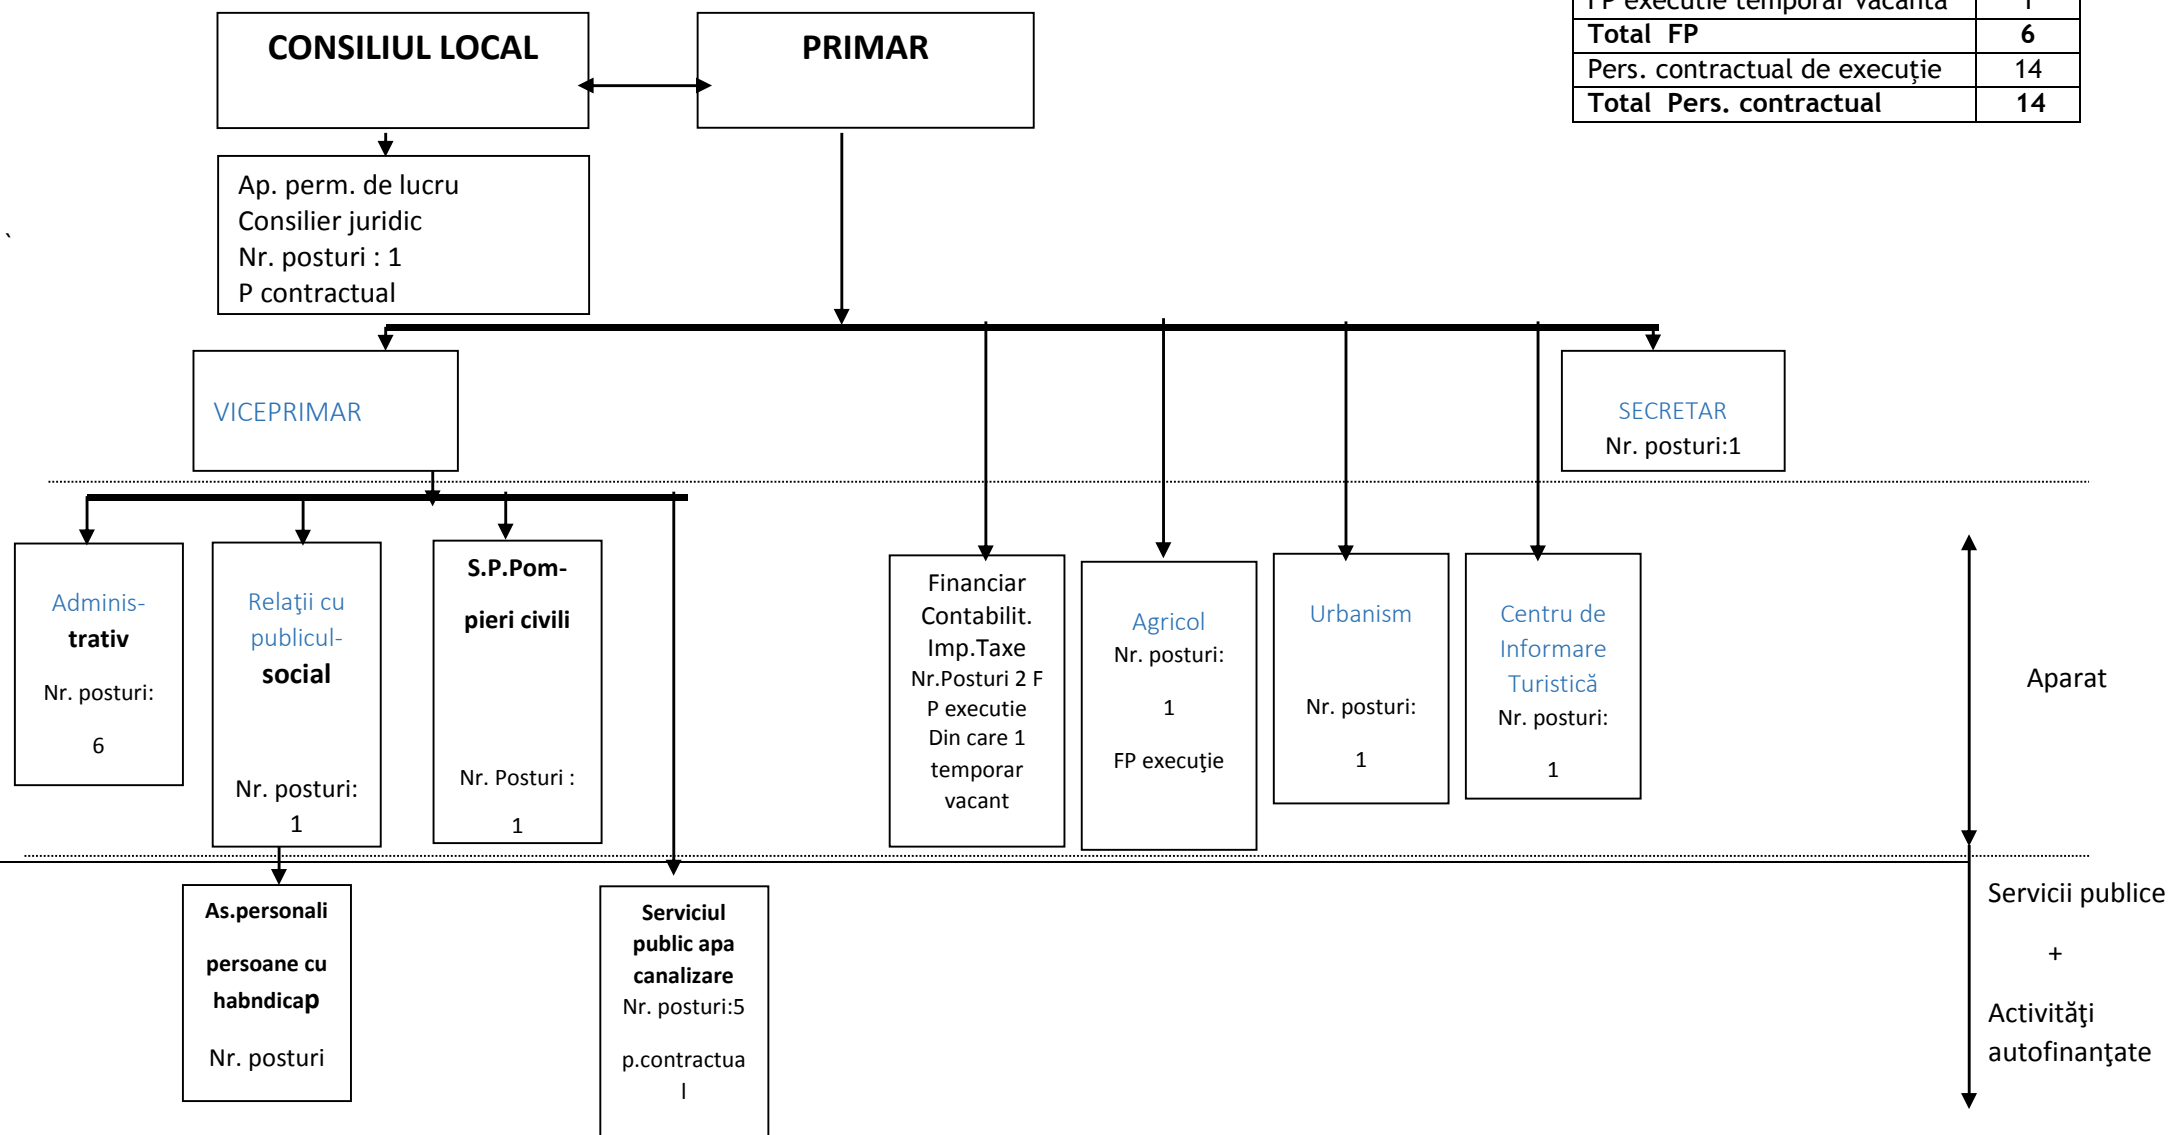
| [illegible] | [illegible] |
|---|---|
| Total FP | 6 |
| Pers. contractual de execuţie | 14 |
| Total Pers. contractual | 14 |

CONSILIUL LOCAL

PRIMAR

Ap. perm. de lucru
Consilier juridic
Nr. posturi : 1
P contractual

VICEPRIMAR

SECRETAR
Nr. posturi:1

Adminis-trativ
Nr. posturi:
6

Relaţii cu publicul-social
Nr. posturi:
1

S.P.Pom-pieri civili
Nr. Posturi :
1

Financiar Contabilit. Imp.Taxe
Nr.Posturi 2 F P executie
Din care 1 temporar vacant

Agricol
Nr. posturi:
1
FP execuţie

Urbanism
Nr. posturi:
1

Centru de Informare Turistică
Nr. posturi:
1

Aparat

As.personali
persoane cu habndicap
Nr. posturi

Serviciul public apa canalizare
Nr. posturi:5
p.contractual

Servicii publice
+
Activităţi autofinanţate